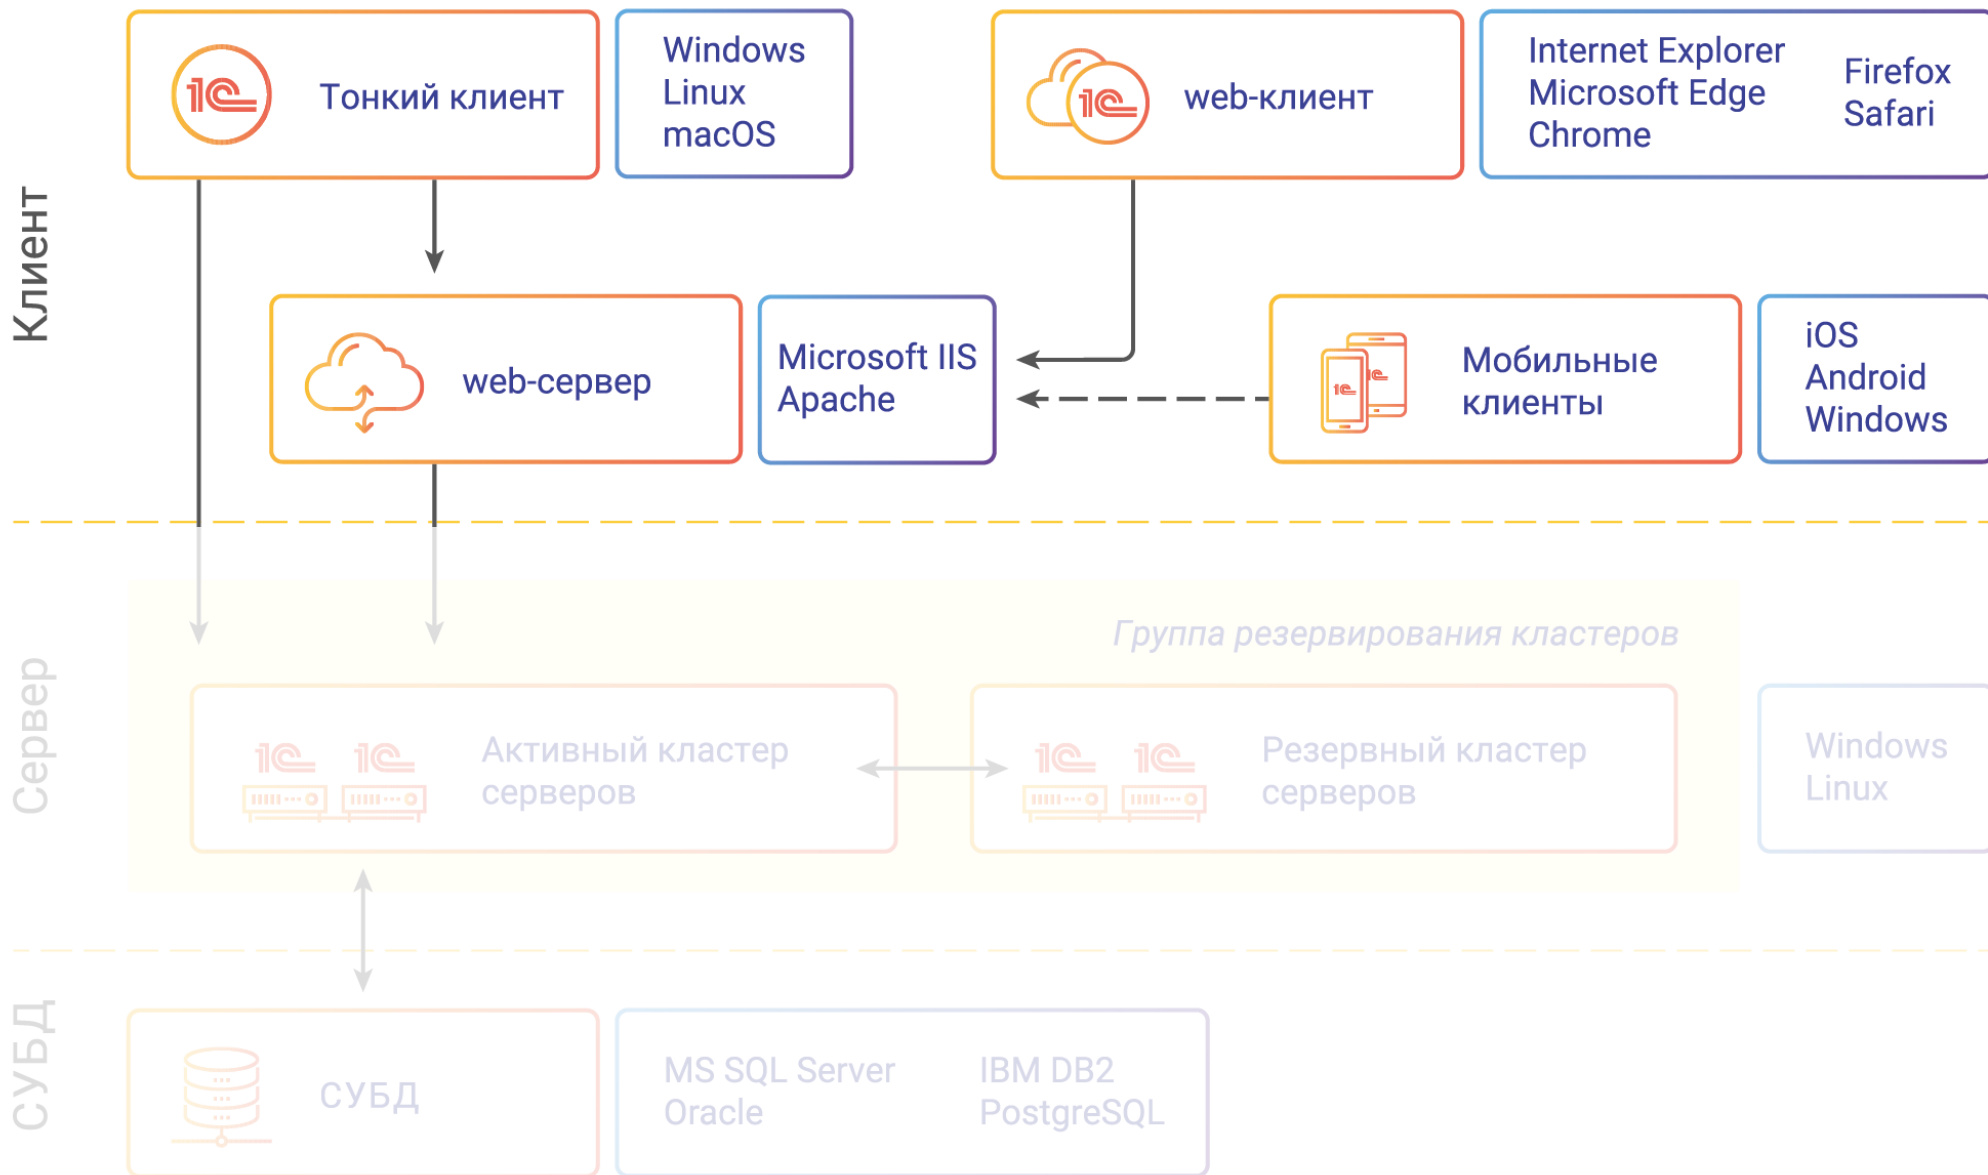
Клиент

Тонкий клиент

Windows
Linux
macOS

web-клиент

Internet Explorer
Microsoft Edge
Chrome

Firefox
Safari

web-сервер

Microsoft IIS
Apache

Мобильные клиенты

iOS
Android
Windows

Сервер

Группа резервирования кластеров

Активный кластер серверов

Резервный кластер серверов

Windows
Linux

СУБД

СУБД

MS SQL Server
Oracle

IBM DB2
PostgreSQL